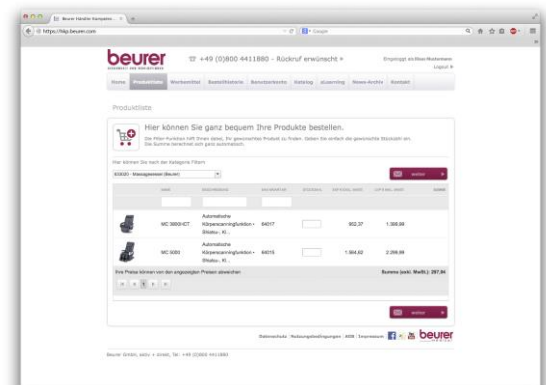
Beurer Händler Kompakts... ×

https://hkp.beurer.com

beurer

☎ +49 (0)800 4411880 - Rückruf erwünscht »

Eingeloggt als Max Mustermann
Logout »

Home | Produktliste | Werbemittel | Bestellhistorie | Benutzerkonto | Katalog | eLearning | News-Archiv | Kontakt

Produktliste

Hier können Sie ganz bequem Ihre Produkte bestellen.

Die Filter-Funktion hilft Ihnen dabei, Ihr gewünschtes Produkt zu finden. Geben Sie einfach die gewünschte Stückzahl ein. Die Summe berechnet sich ganz automatisch.

Hier können Sie nach der Kategorie filtern

Massagesessel (Beurer)

weiter

| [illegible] | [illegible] | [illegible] | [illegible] | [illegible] | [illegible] | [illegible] |
|---|---|---|---|---|---|---|
| MC 5000 HCT | Automatische Körperscanningfunktion • Shiatsu-, Kl... | 64017 | | 952,37 | 1.388,99 | |
| MC 5000 | Automatische Körperscanningfunktion • Shiatsu-, Kl... | 64015 | | 1.904,62 | 2.299,99 | |

Ihre Preise können von den angezeigten Preisen abweichen

Summe (exkl. MwSt.): 297,84

weiter

Datenschutz | Nutzungsbedingungen | AGB | Impressum

beurer

Beurer GmbH, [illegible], Tel.: +49 (0)800 4411880